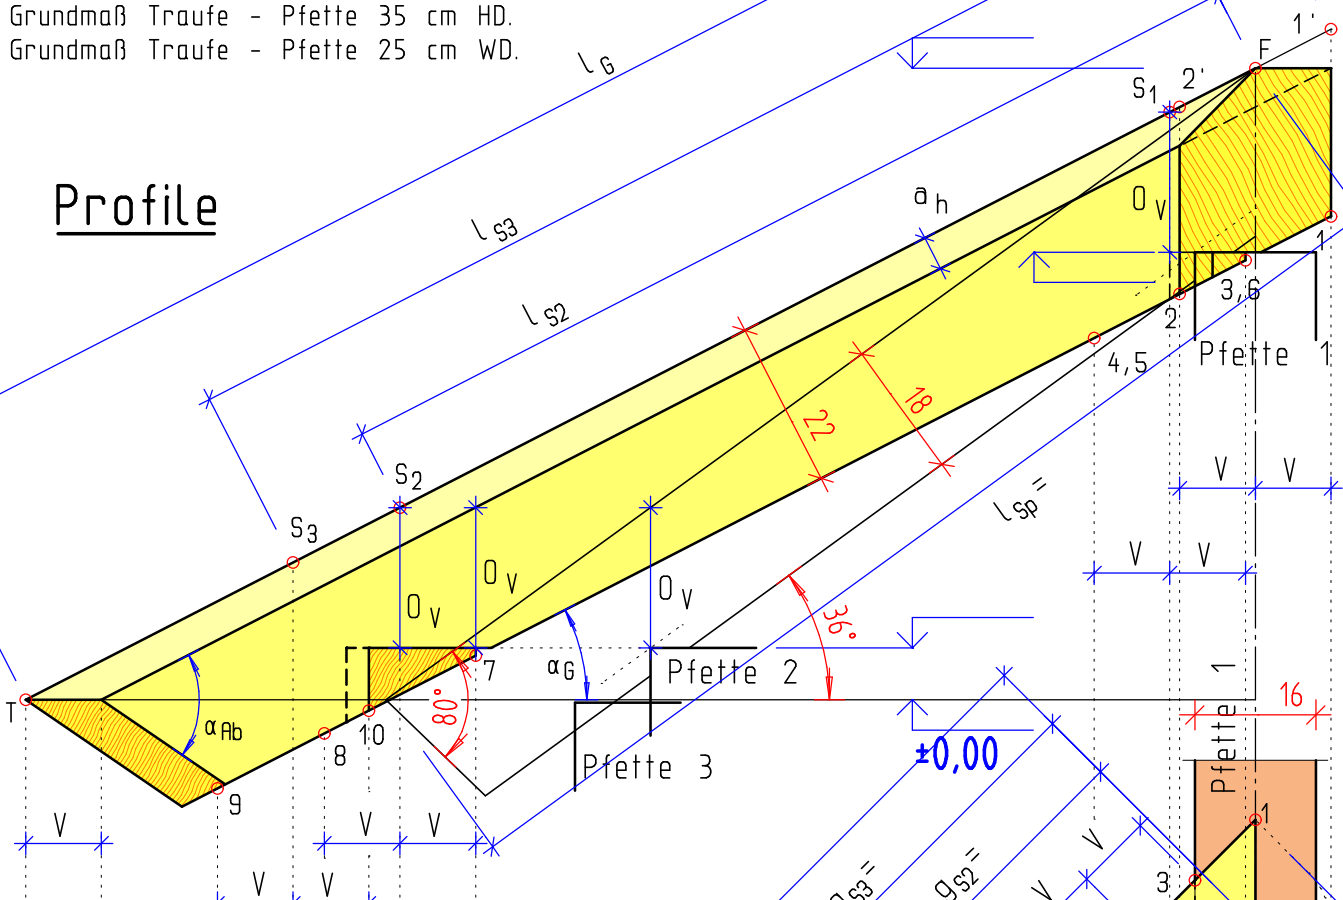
Grundmaß Traufe - Pfette 35 cm HD.
Grundmaß Traufe - Pfette 25 cm WD.

Profile

$l_G$
$l_{S3}$
$l_{S2}$
$l_{Sp}$ =
F
1'
2'
$S_1$
$O_V$
$a_h$
1
2
3,6
4,5
Pfette 1
22
18
V
V
V
V
$S_2$
$S_3$
$O_V$
$O_V$
$O_V$
36°
Pfette 2
$\alpha_G$
7
80°
Pfette 3
T
$\alpha_{Ab}$
8
10
9
±0,00
16
Pfette 1
1
3
V
V
V
V
V
V
V
$g_{S3}$ =
$g_{S2}$ =